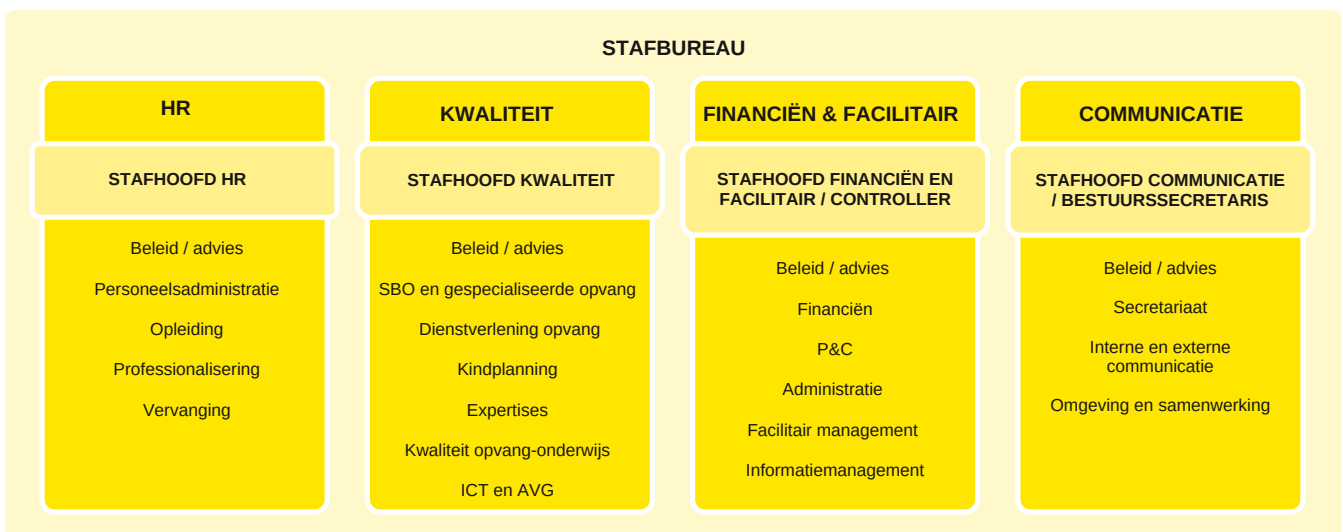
STAFBUREAU

HR

STAFHOOFD HR

Beleid / advies

Personeelsadministratie

Opleiding

Professionalisering

Vervanging

KWALITEIT

STAFHOOFD KWALITEIT

Beleid / advies

SBO en gespecialiseerde opvang

Dienstverlening opvang

Kindplanning

Expertises

Kwaliteit opvang-onderwijs

ICT en AVG

FINANCIËN & FACILITAIR

STAFHOOFD FINANCIËN EN FACILITAIR / CONTROLLER

Beleid / advies

Financiën

P&C

Administratie

Facilitair management

Informatiemanagement

COMMUNICATIE

STAFHOOFD COMMUNICATIE / BESTUURSSECRETARIS

Beleid / advies

Secretariaat

Interne en externe communicatie

Omgeving en samenwerking